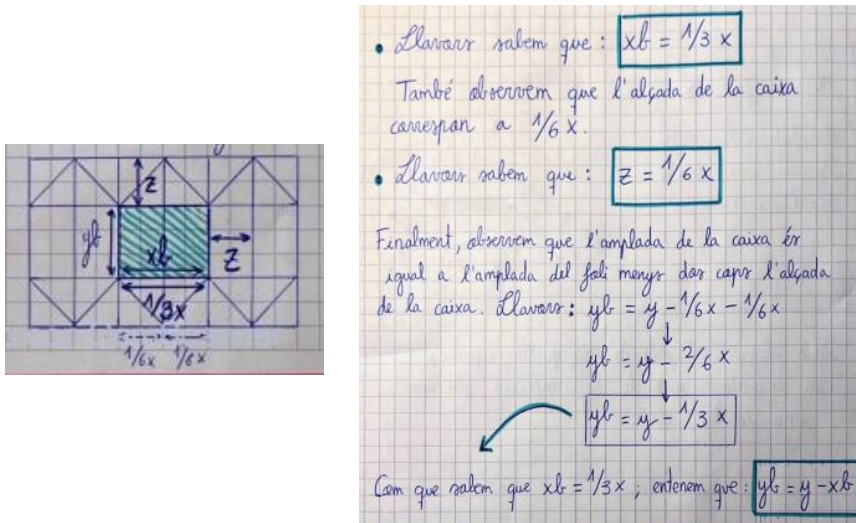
z

yb

xb

z

1/3x

1/6x 1/6x

• Llavors sabem que: $xb = 1/3\,x$

També observem que l'alçada de la caixa correspon a $1/6\,x$.

• Llavors sabem que: $z = 1/6\,x$

Finalment, observem que l'amplada de la caixa és igual a l'amplada del foli menys dos cops l'alçada de la caixa. Llavors: $yb = y - 1/6\,x - 1/6\,x$

$yb = y - 2/6\,x$

$yb = y - 1/3\,x$

Com que sabem que $xb = 1/3\,x$; entenem que: $yb = y - xb$